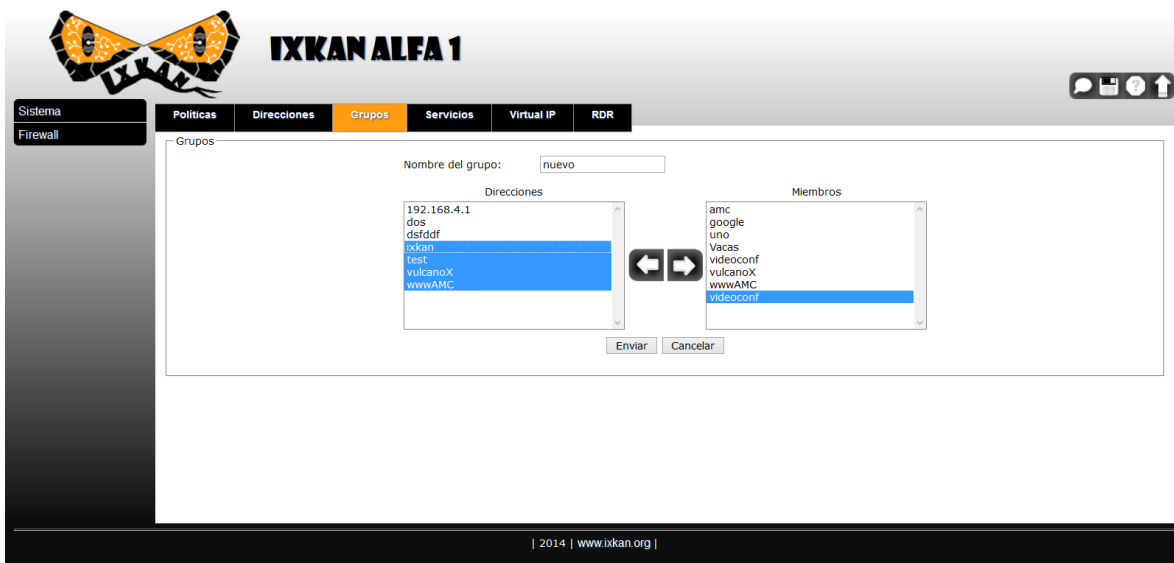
IXKAN

IXKAN ALFA 1

Sistema
Firewall

Políticas | Direcciones | Grupos | Servicios | Virtual IP | RDR

Grupos

Nombre del grupo: nuevo

Direcciones
192.168.4.1
dos
dsfddf
ixkan
test
vulcanoX
wwwAMC

Miembros
amc
google
uno
Vacas
videoconf
vulcanoX
wwwAMC
videoconf

Enviar Cancelar

| 2014 | www.ixkan.org |